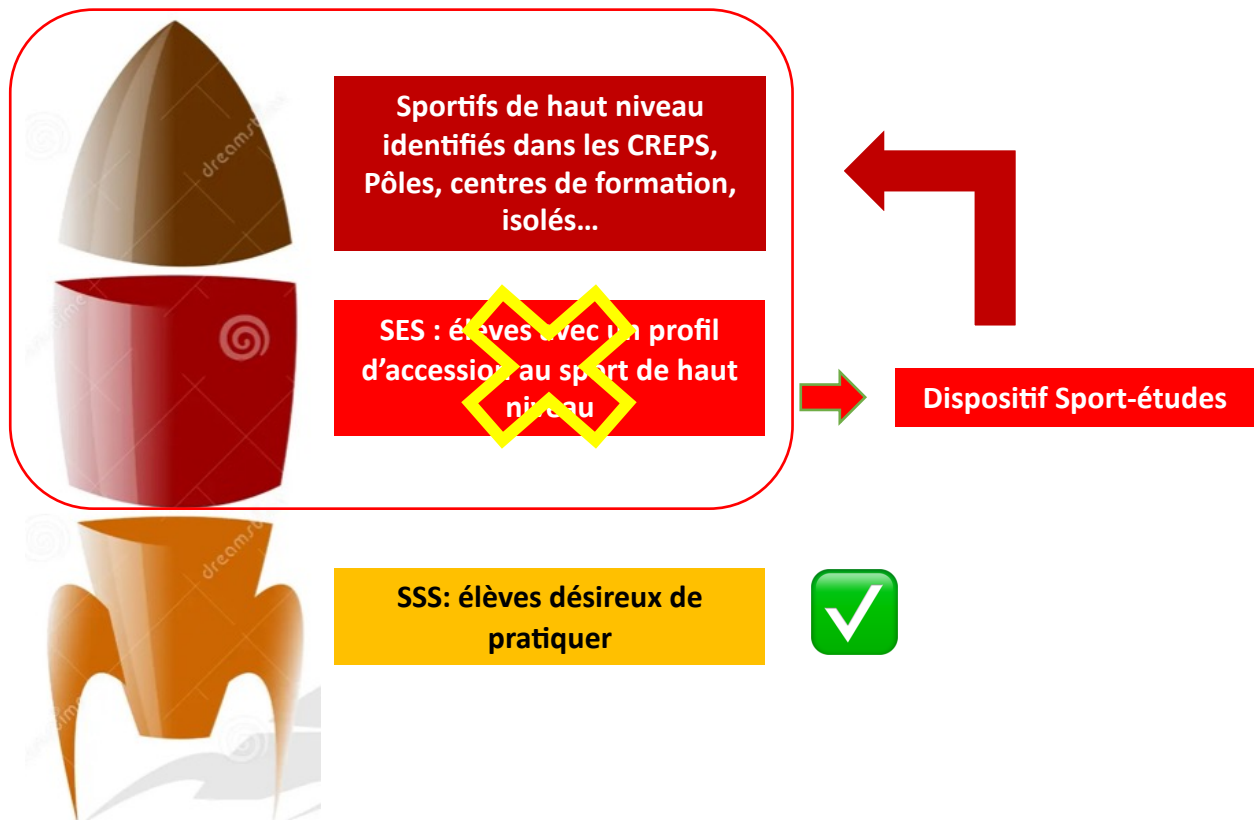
Sportifs de haut niveau identifiés dans les CREPS, Pôles, centres de formation, isolés…

SES : élèves avec un profil d'accession au sport de haut niveau

Dispositif Sport-études

SSS: élèves désireux de pratiquer

dreamstime